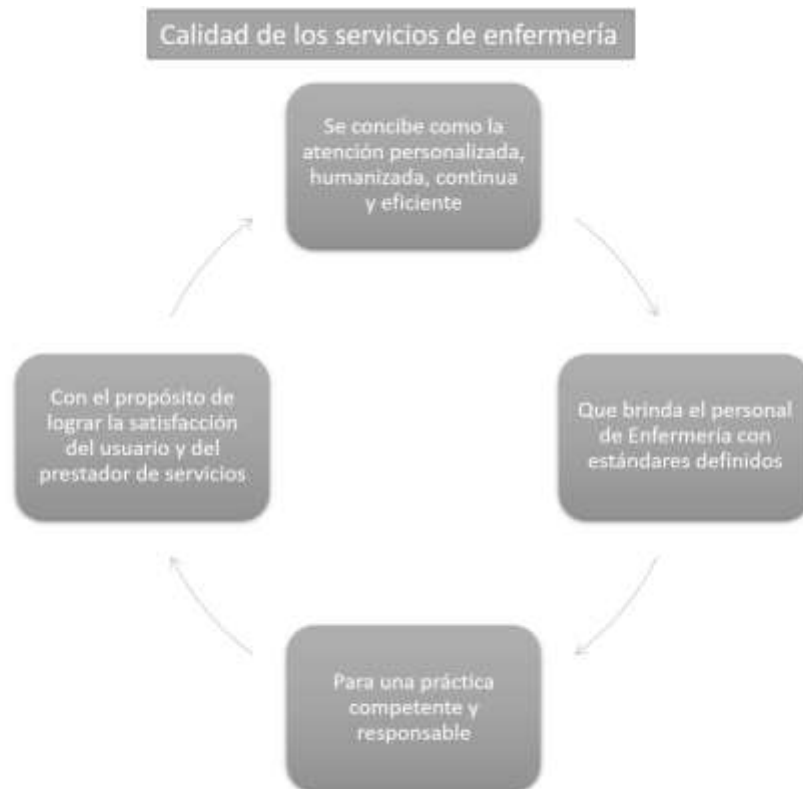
Calidad de los servicios de enfermería

Se concibe como la atención personalizada, humanizada, continua y eficiente

Que brinda el personal de Enfermería con estándares definidos

Para una práctica competente y responsable

Con el propósito de lograr la satisfacción del usuario y del prestador de servicios